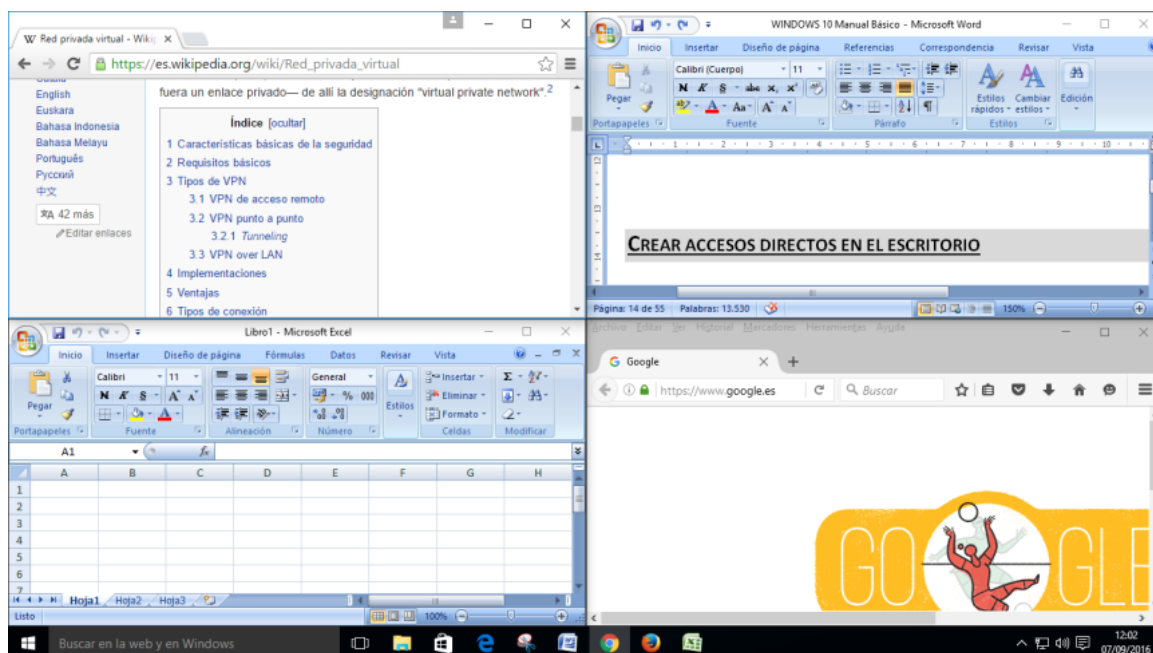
W Red privada virtual - Wiki ×
https://es.wikipedia.org/wiki/Red_privada_virtual

English
Euskara
Bahasa Indonesia
Bahasa Melayu
Português
Русский
中文
42 más
Editar enlaces

fuera un enlace privado— de allí la designación "virtual private network".2

Índice [ocultar]
1 Características básicas de la seguridad
2 Requisitos básicos
3 Tipos de VPN
3.1 VPN de acceso remoto
3.2 VPN punto a punto
3.2.1 Tunneling
3.3 VPN over LAN
4 Implementaciones
5 Ventajas
6 Tipos de conexión

WINDOWS 10 Manual Básico - Microsoft Word
Inicio Insertar Diseño de página Referencias Correspondencia Revisar Vista
Pegar
Calibri (Cuerpo) 11
N K S abe x, x²
Aa A A
Estilos rápidos Cambiar estilos Edición
Portapapeles Fuente Párrafo Estilos

CREAR ACCESOS DIRECTOS EN EL ESCRITORIO

Página: 14 de 55 Palabras: 13.530 150%

Libro1 - Microsoft Excel
Inicio Insertar Diseño de página Fórmulas Datos Revisar Vista
Pegar
Calibri 11
N K S A A
General
% 000
Estilos
Insertar
Eliminar
Formato
Portapapeles Fuente Alineación Número Celdas Modificar
A1 fx
| | A | B | C | D | E | F | G | H |
|---|---|---|---|---|---|---|---|---|
| 1 | | | | | | | | |
| 2 | | | | | | | | |
| 3 | | | | | | | | |
| 4 | | | | | | | | |
| 5 | | | | | | | | |
| 6 | | | | | | | | |
Hoja1 Hoja2 Hoja3
Listo 100%

Archivo Editar Ver Historial Marcadores Herramientas Ayuda
Google ×
https://www.google.es
Buscar
GOOGLE

Buscar en la web y en Windows
12:02
07/09/2016